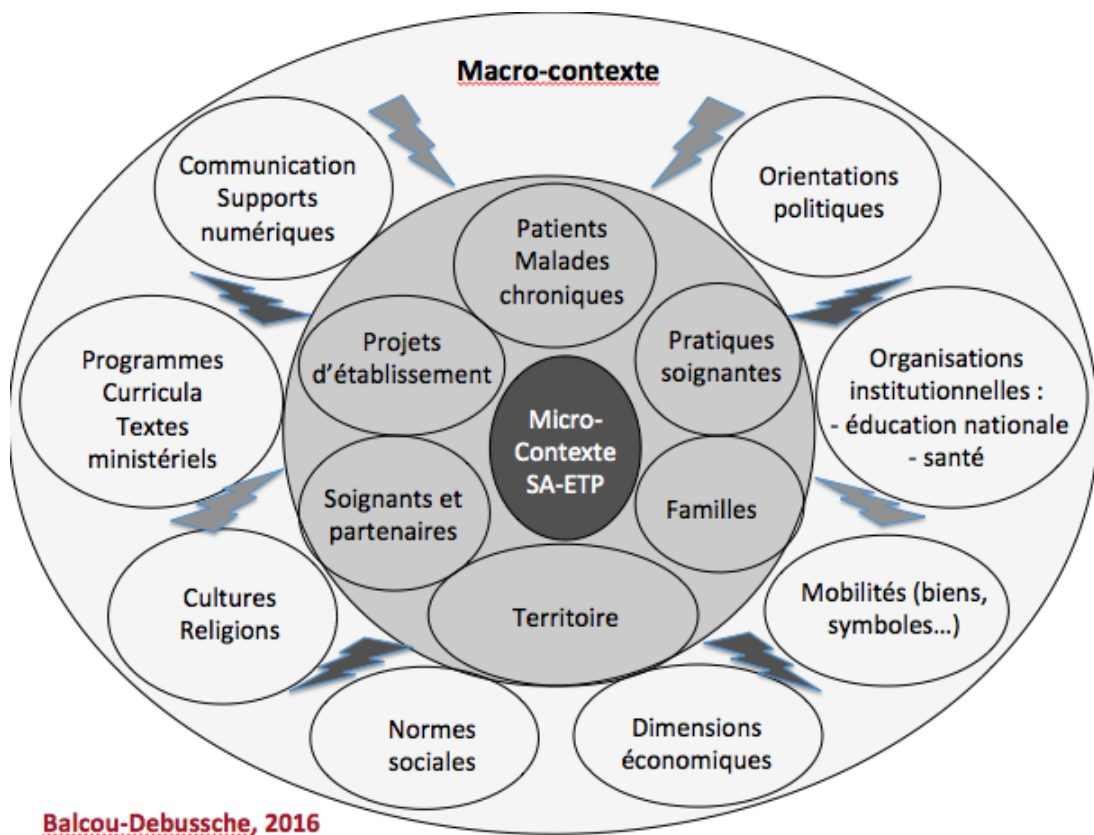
Macro-contexte

Communication
Supports
numériques

Orientations
politiques

Patients
Malades
chroniques

Projets
d'établissement

Pratiques
soignantes

Programmes
Curricula
Textes
ministériels

Organisations
institutionnelles :
- éducation nationale
- santé

Micro-
Contexte
SA-ETP

Soignants et
partenaires

Familles

Cultures
Religions

Territoire

Mobilités (biens,
symboles…)

Normes
sociales

Dimensions
économiques

Balcou-Debussche, 2016